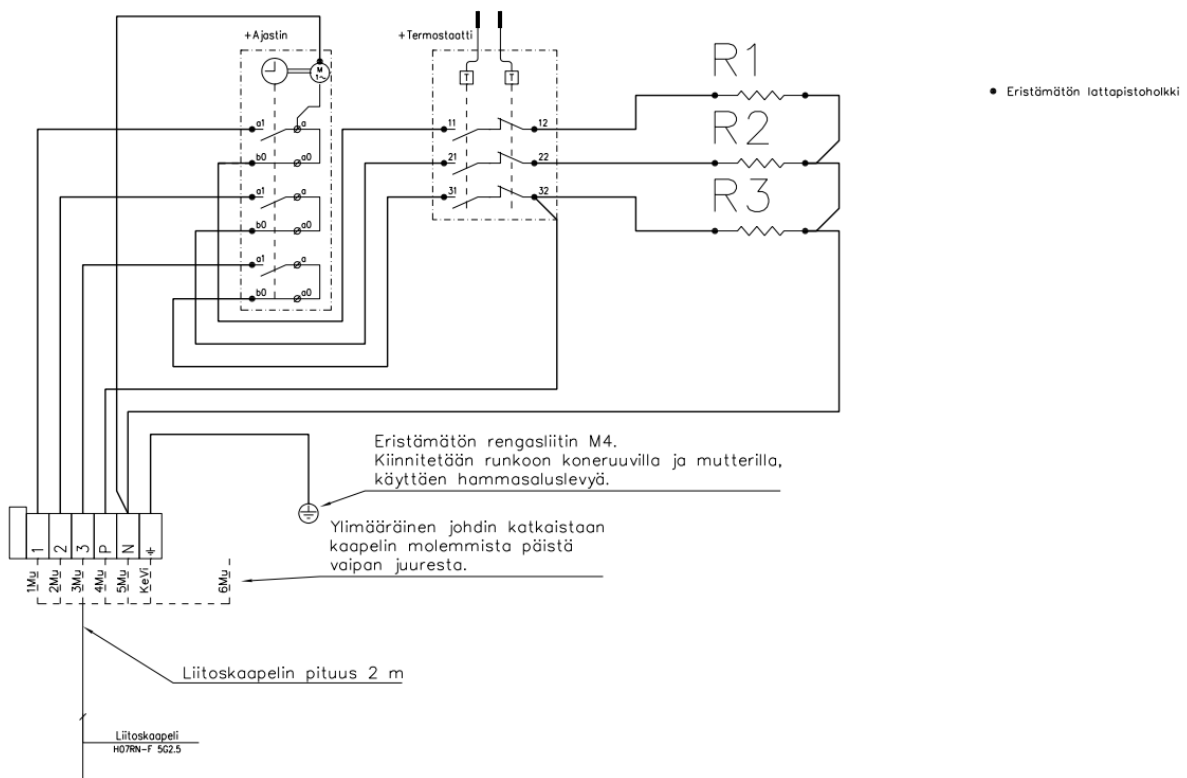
+Ajastin
M
1~
+Termostaatti
T
T
R1
R2
R3
• Eristämätön lattapistoholkki
a1
a
b0
a0
a1
a
b0
a0
a1
a
b0
a0
11
12
21
22
31
32

Eristämätön rengasliitin M4.
Kiinnitetään runkoon koneruuvilla ja mutterilla, käyttäen hammasaluslevyä.

Ylimääräinen johdin katkaistaan kaapelin molemmista päistä vaipan juuresta.

1
2
3
P
N
⏚
1Mu
2Mu
3Mu
4Mu
5Mu
KeVi
6Mu

Liitoskaapelin pituus 2 m

Liitoskaapeli
H07RN-F 5G2.5